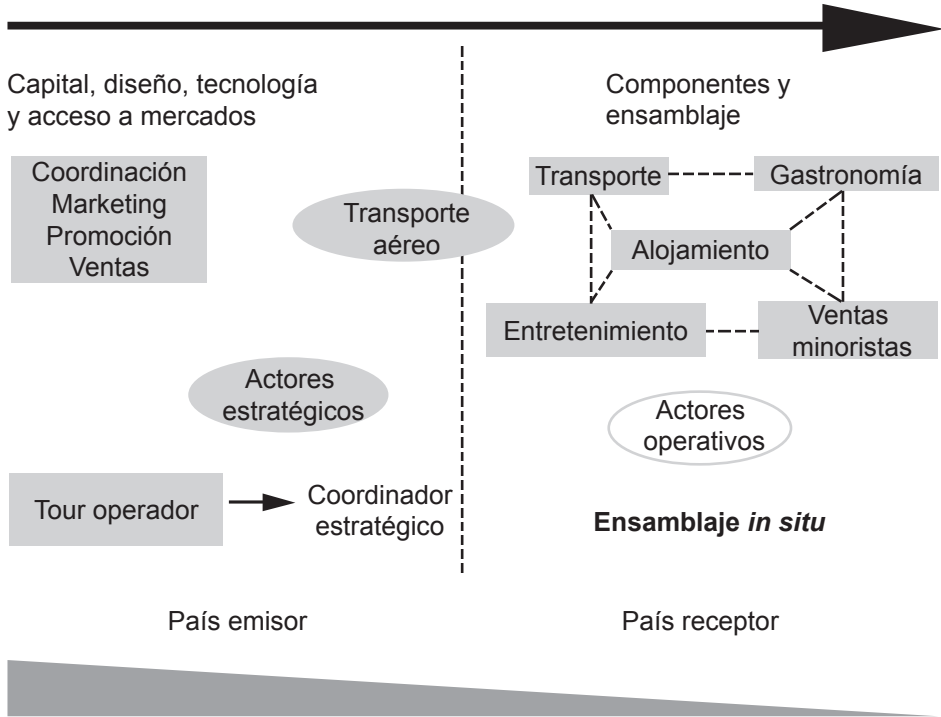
Capital, diseño, tecnología y acceso a mercados

Componentes y ensamblaje

Coordinación
Marketing
Promoción
Ventas

Transporte aéreo

Transporte

Gastronomía

Alojamiento

Entretenimiento

Ventas minoristas

Actores estratégicos

Actores operativos

Tour operador

Coordinador estratégico

**Ensamblaje *in situ***

País emisor

País receptor